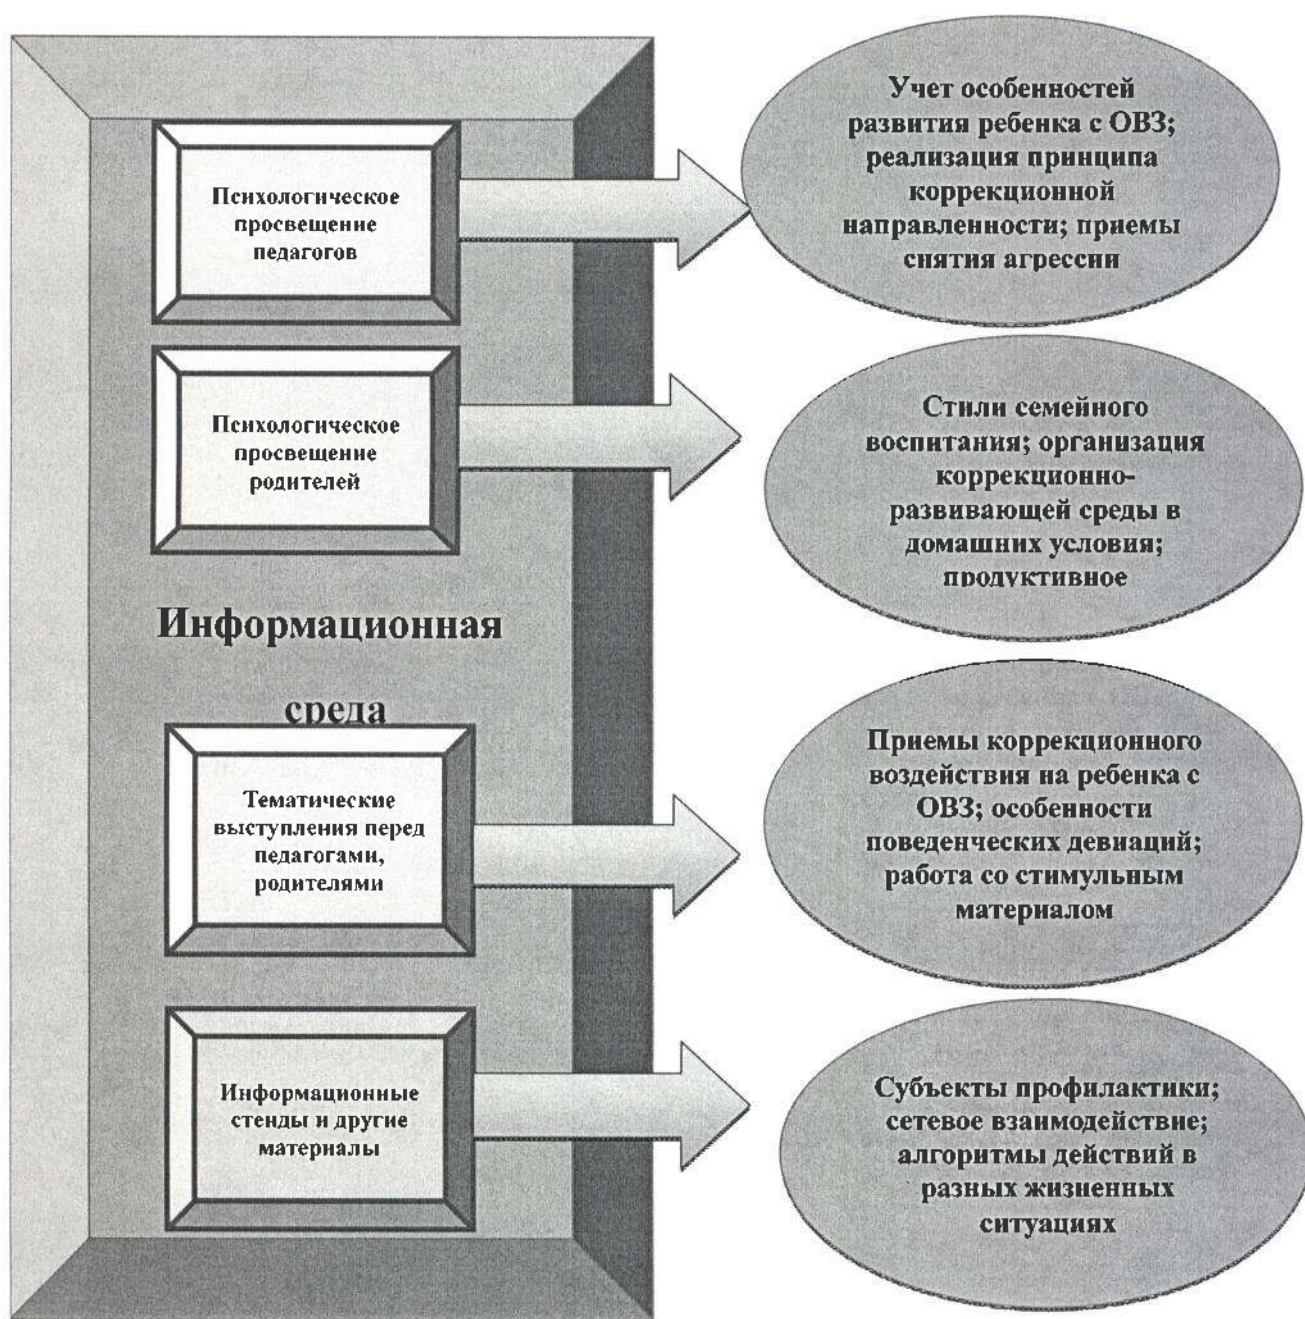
Психологическое просвещение педагогов

Учет особенностей развития ребенка с ОВЗ; реализация принципа коррекционной направленности; приемы снятия агрессии

Психологическое просвещение родителей

Стили семейного воспитания; организация коррекционно-развивающей среды в домашних условия; продуктивное

Информационная среда

Тематические выступления перед педагогами, родителями

Приемы коррекционного воздействия на ребенка с ОВЗ; особенности поведенческих девиаций; работа со стимульным материалом

Информационные стенды и другие материалы

Субъекты профилактики; сетевое взаимодействие; алгоритмы действий в разных жизненных ситуациях